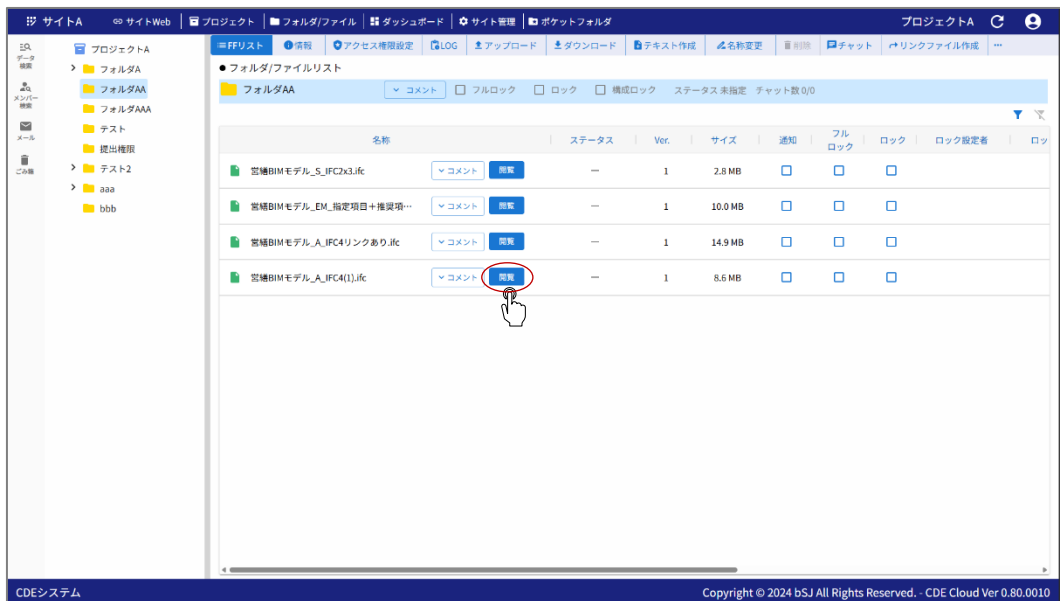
サイトA サイトWeb プロジェクト フォルダ/ファイル ダッシュボード サイト管理 ポケットフォルダ プロジェクトA

データ検索
メンバー検索
メール
ごみ箱

プロジェクトA
フォルダA
フォルダAA
フォルダAAA
テスト
提出権限
テスト2
aaa
bbb

FFリスト 情報 アクセス権限設定 LOG アップロード ダウンロード テキスト作成 名称変更 削除 チャット リンクファイル作成 ···

● フォルダ/ファイルリスト

フォルダAA コメント フルロック ロック 構成ロック ステータス 未指定 チャット数 0/0

| 名称 | | ステータス | Ver. | サイズ | 通知 | フルロック | ロック | ロック設定者 | ロッ |
|---|---|---|---|---|---|---|---|---|---|
| 営繕BIMモデル_S_IFC2x3.ifc | コメント 閲覧 | — | 1 | 2.8 MB | | | | | |
| 営繕BIMモデル_EM_指定項目＋推奨項··· | コメント 閲覧 | — | 1 | 10.0 MB | | | | | |
| 営繕BIMモデル_A_IFC4リンクあり.ifc | コメント 閲覧 | — | 1 | 14.9 MB | | | | | |
| 営繕BIMモデル_A_IFC4(1).ifc | コメント 閲覧 | — | 1 | 8.6 MB | | | | | |

CDEシステム
Copyright © 2024 bSJ All Rights Reserved. - CDE Cloud Ver 0.80.0010